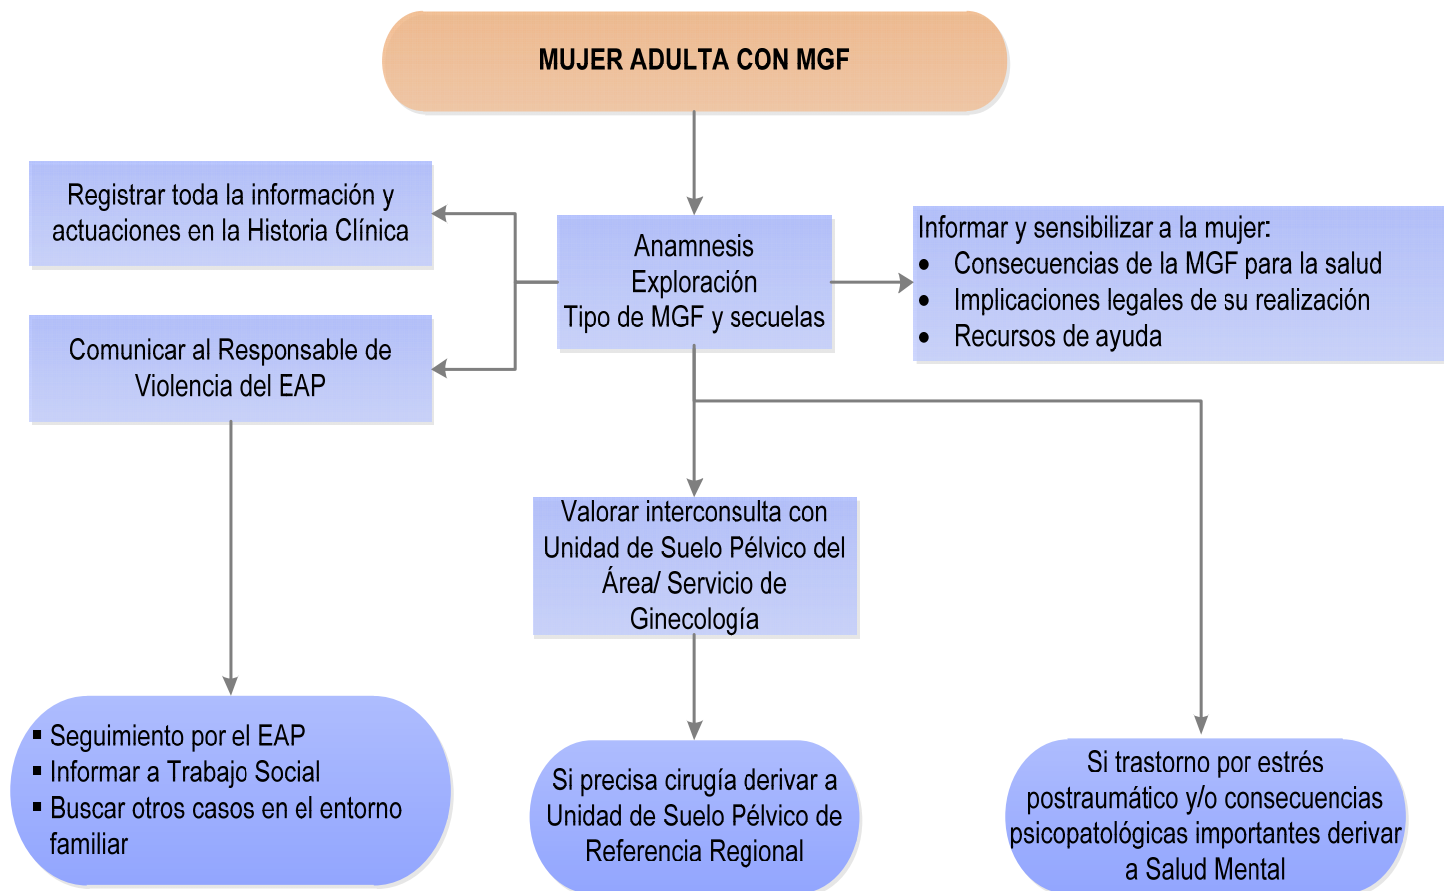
MUJER ADULTA CON MGF

Registrar toda la información y actuaciones en la Historia Clínica

Comunicar al Responsable de Violencia del EAP

Anamnesis
Exploración
Tipo de MGF y secuelas

Informar y sensibilizar a la mujer:
- Consecuencias de la MGF para la salud
- Implicaciones legales de su realización
- Recursos de ayuda

Valorar interconsulta con Unidad de Suelo Pélvico del Área/ Servicio de Ginecología

- Seguimiento por el EAP
- Informar a Trabajo Social
- Buscar otros casos en el entorno familiar

Si precisa cirugía derivar a Unidad de Suelo Pélvico de Referencia Regional

Si trastorno por estrés postraumático y/o consecuencias psicopatológicas importantes derivar a Salud Mental